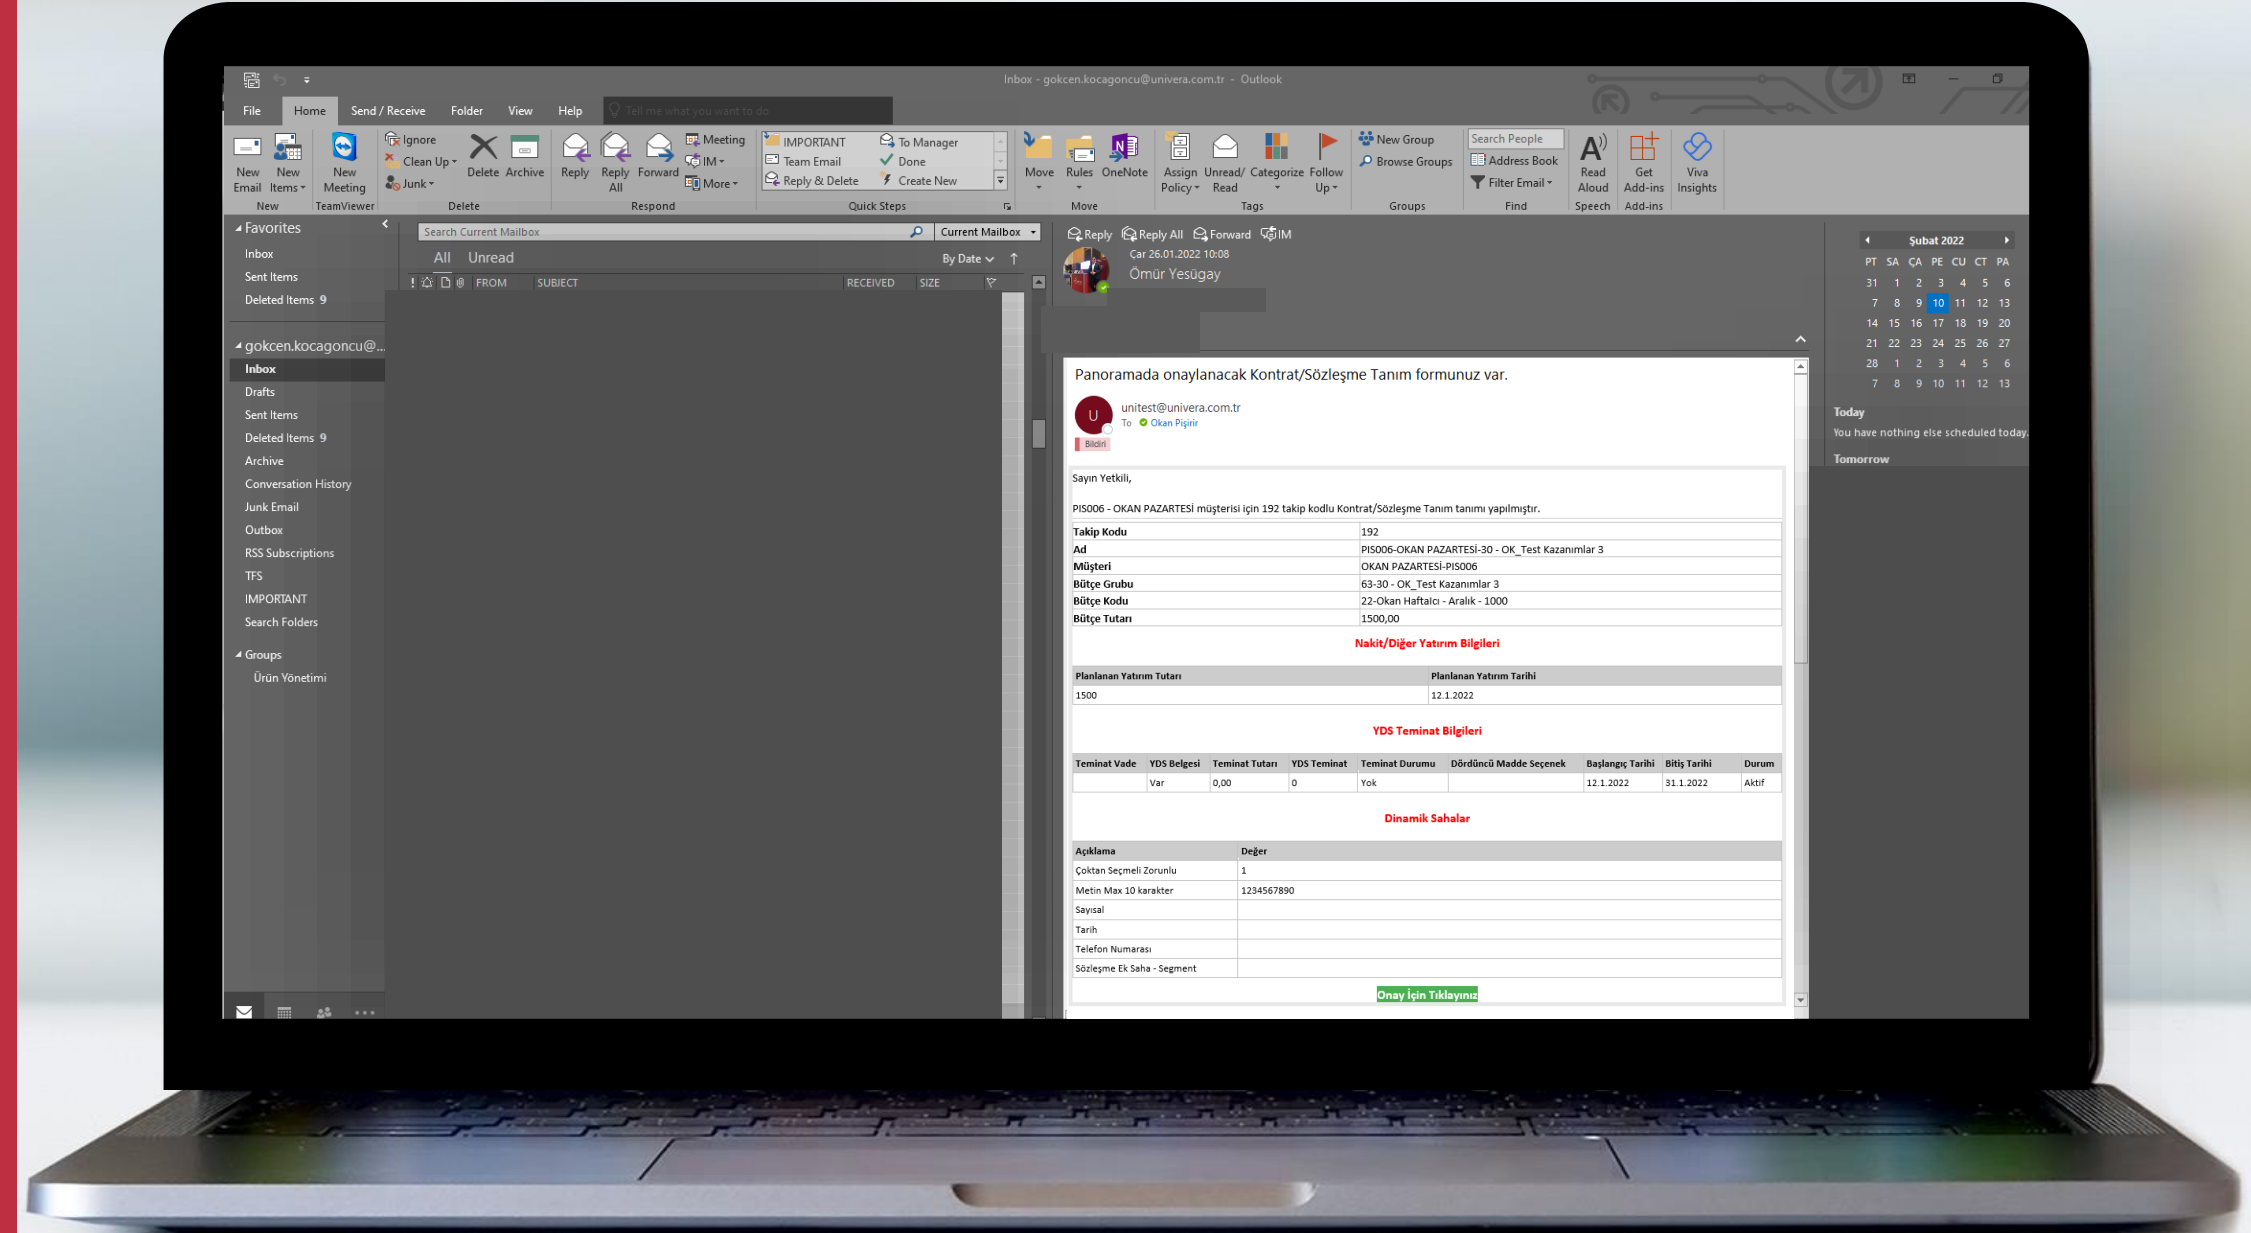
Inbox - gokcen.kocagoncu@univera.com.tr - Outlook

File Home Send / Receive Folder View Help Tell me what you want to do

New Email New Items New
New Meeting TeamViewer
Ignore Clean Up Junk Delete Archive Delete
Reply Reply All Forward Meeting IM More Respond
IMPORTANT Team Email Reply & Delete To Manager Done Create New Quick Steps
Move Rules OneNote Move
Assign Policy Unread/ Read Categorize Follow Up Tags
New Group Browse Groups Groups
Search People Address Book Filter Email Find
Read Aloud Speech
Get Add-ins Add-ins
Viva Insights

Favorites
Inbox
Sent Items
Deleted Items 9

gokcen.kocagoncu@...
Inbox
Drafts
Sent Items
Deleted Items 9
Archive
Conversation History
Junk Email
Outbox
RSS Subscriptions
TFS
IMPORTANT
Search Folders

Groups
Ürün Yönetimi

Search Current Mailbox Current Mailbox
All Unread By Date
FROM SUBJECT RECEIVED SIZE

Reply Reply All Forward IM
Car 26.01.2022 10:08
Ömür Yesügay

Panoramada onaylanacak Kontrat/Sözleşme Tanım formunuz var.
unitest@univera.com.tr
To Okan Pişirir
Bildiri

Sayın Yetkili,

PIS006 - OKAN PAZARTESİ müşterisi için 192 takip kodlu Kontrat/Sözleşme Tanım tanımı yapılmıştır.

| Takip Kodu | 192 |
|---|---|
| Ad | PIS006-OKAN PAZARTESİ-30 - OK_Test Kazanımlar 3 |
| Müşteri | OKAN PAZARTESİ-PIS006 |
| Bütçe Grubu | 63-30 - OK_Test Kazanımlar 3 |
| Bütçe Kodu | 22-Okan Haftalcı - Aralık - 1000 |
| Bütçe Tutarı | 1500,00 |

Nakit/Diğer Yatırım Bilgileri

| Planlanan Yatırım Tutarı | Planlanan Yatırım Tarihi |
|---|---|
| 1500 | 12.1.2022 |

YDS Teminat Bilgileri

| Teminat Vade | YDS Belgesi | Teminat Tutarı | YDS Teminat | Teminat Durumu | Dördüncü Madde Seçenek | Başlangıç Tarihi | Bitiş Tarihi | Durum |
|---|---|---|---|---|---|---|---|---|
| | Var | 0,00 | 0 | Yok | | 12.1.2022 | 31.1.2022 | Aktif |

Dinamik Sahalar

| Açıklama | Değer |
|---|---|
| Çoktan Seçmeli Zorunlu | 1 |
| Metin Max 10 karakter | 1234567890 |
| Sayısal | |
| Tarih | |
| Telefon Numarası | |
| Sözleşme Ek Saha - Segment | |

Onay İçin Tıklayınız

Şubat 2022
| PT | SA | ÇA | PE | CU | CT | PA |
|---|---|---|---|---|---|---|
| 31 | 1 | 2 | 3 | 4 | 5 | 6 |
| 7 | 8 | 9 | 10 | 11 | 12 | 13 |
| 14 | 15 | 16 | 17 | 18 | 19 | 20 |
| 21 | 22 | 23 | 24 | 25 | 26 | 27 |
| 28 | 1 | 2 | 3 | 4 | 5 | 6 |
| 7 | 8 | 9 | 10 | 11 | 12 | 13 |

Today
You have nothing else scheduled today.
Tomorrow